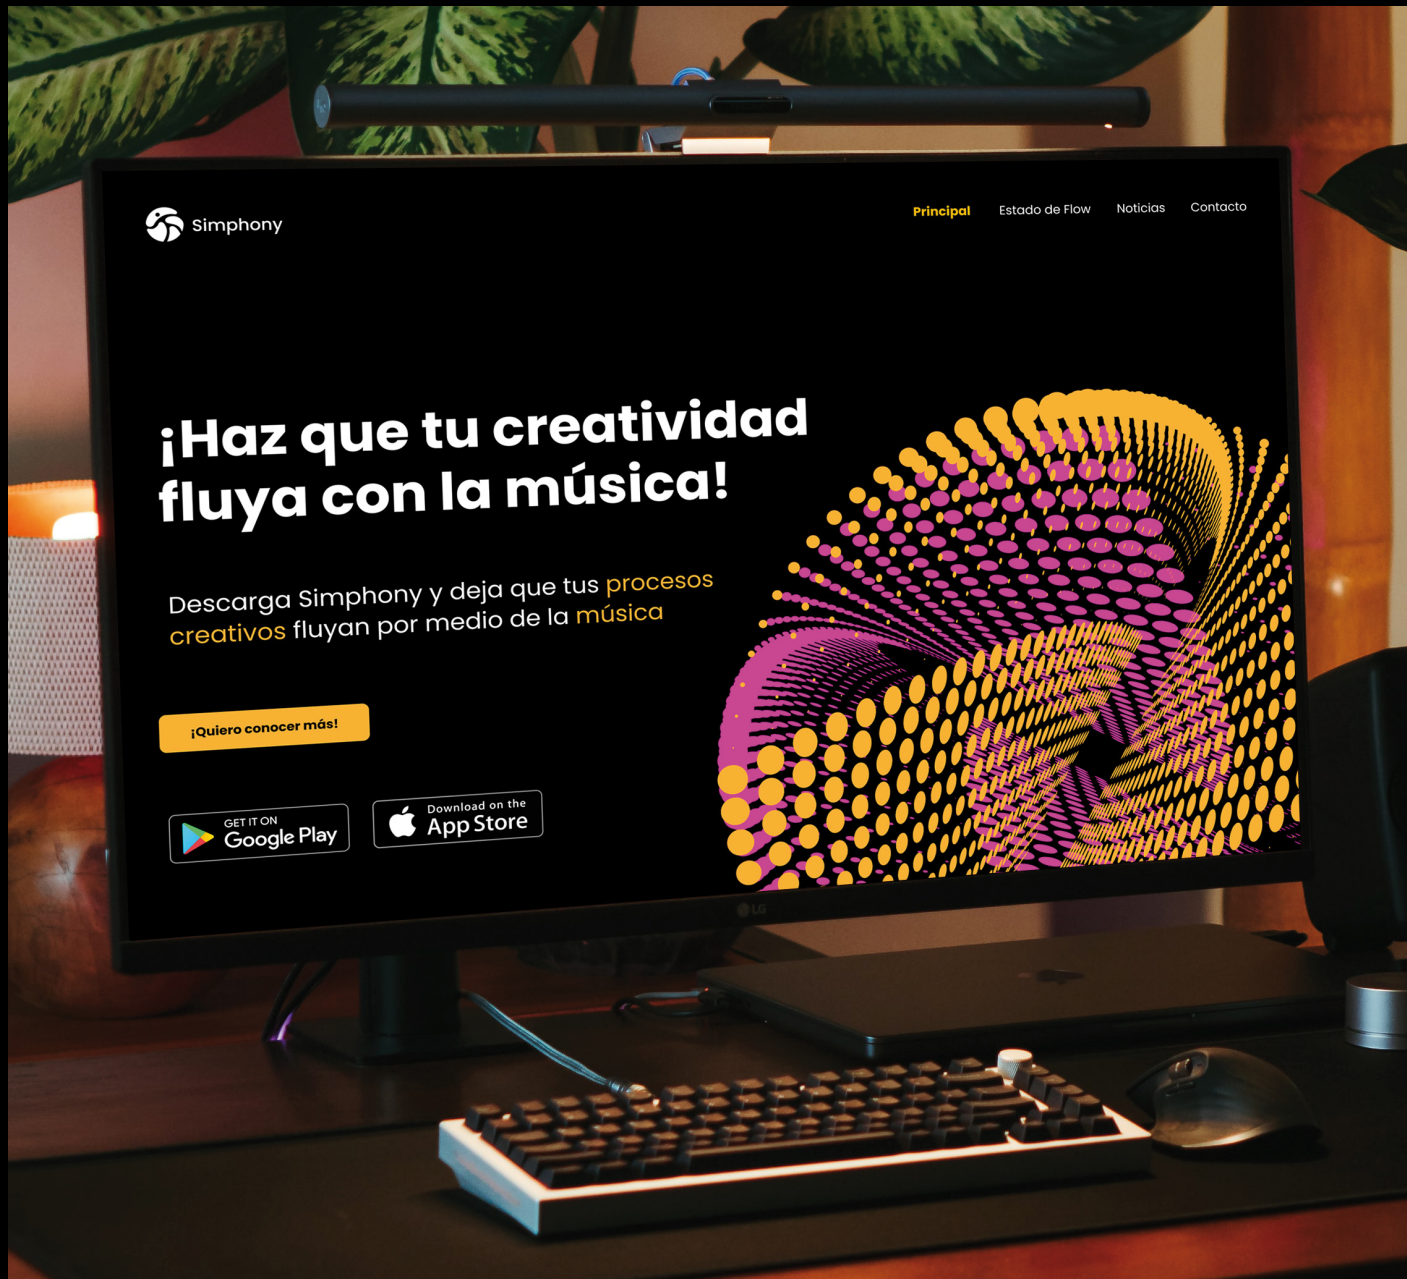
Simphony

Principal Estado de Flow Noticias Contacto

¡Haz que tu creatividad fluya con la música!

Descarga Simphony y deja que tus procesos creativos fluyan por medio de la música

¡Quiero conocer más!

GET IT ON Google Play

Download on the App Store

LG